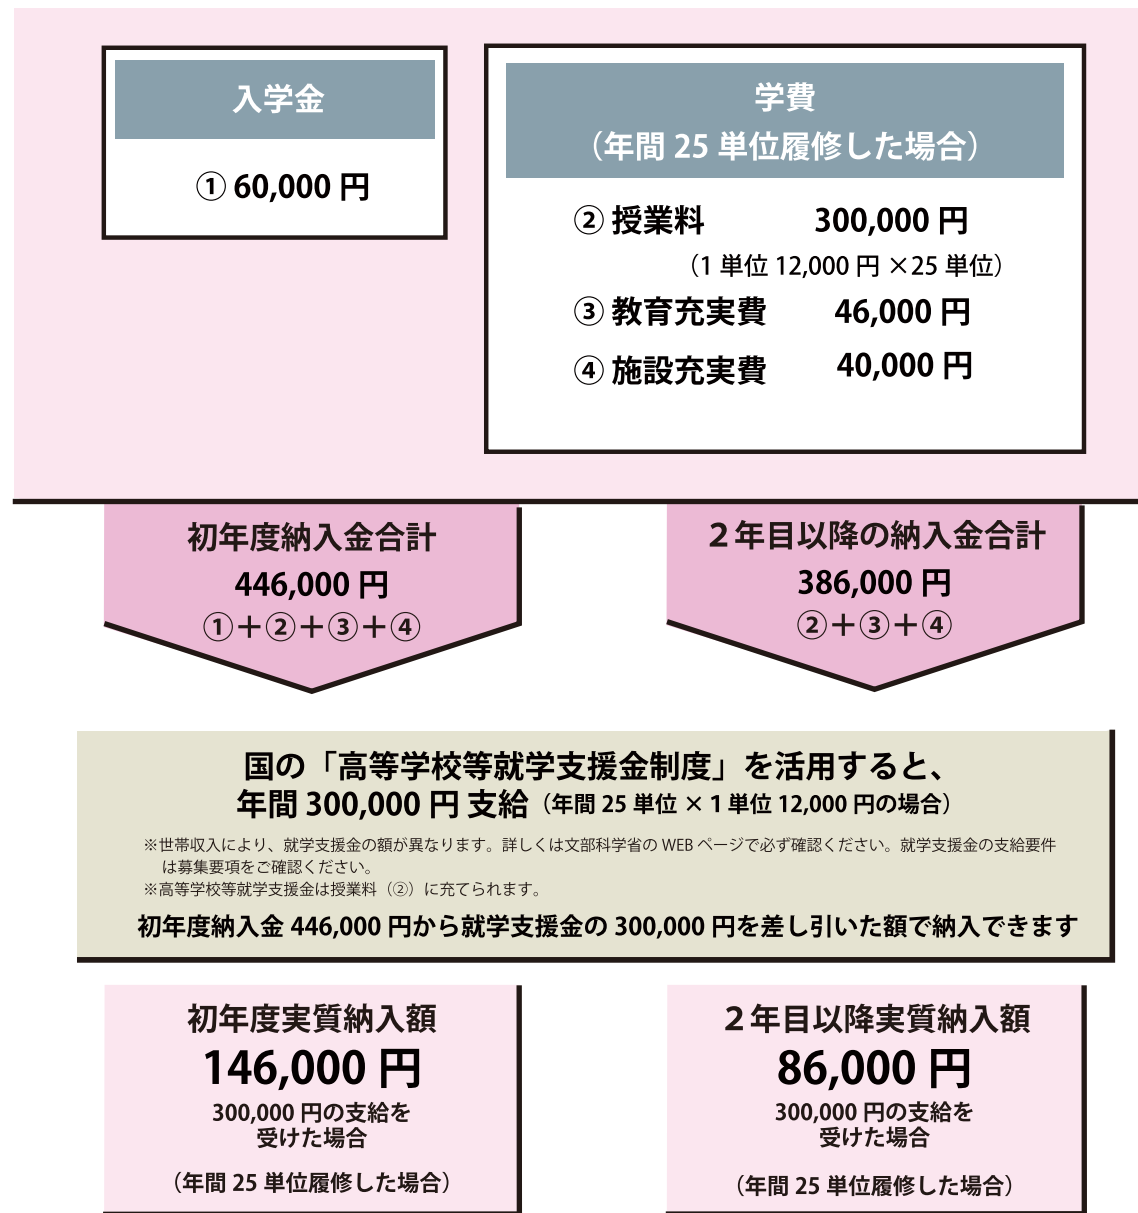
入学金

① 60,000 円

学費
（年間 25 単位履修した場合）

② 授業料　300,000 円
（1 単位 12,000 円 ×25 単位）

③ 教育充実費　46,000 円

④ 施設充実費　40,000 円

初年度納入金合計
446,000 円
①＋②＋③＋④

２年目以降の納入金合計
386,000 円
②＋③＋④

国の「高等学校等就学支援金制度」を活用すると、
年間 300,000 円 支給（年間 25 単位 × 1 単位 12,000 円の場合）

※世帯収入により、就学支援金の額が異なります。詳しくは文部科学省の WEB ページで必ず確認ください。就学支援金の支給要件は募集要項をご確認ください。
※高等学校等就学支援金は授業料（②）に充てられます。

初年度納入金 446,000 円から就学支援金の 300,000 円を差し引いた額で納入できます

初年度実質納入額
146,000 円
300,000 円の支給を受けた場合

（年間 25 単位履修した場合）

２年目以降実質納入額
86,000 円
300,000 円の支給を受けた場合

（年間 25 単位履修した場合）